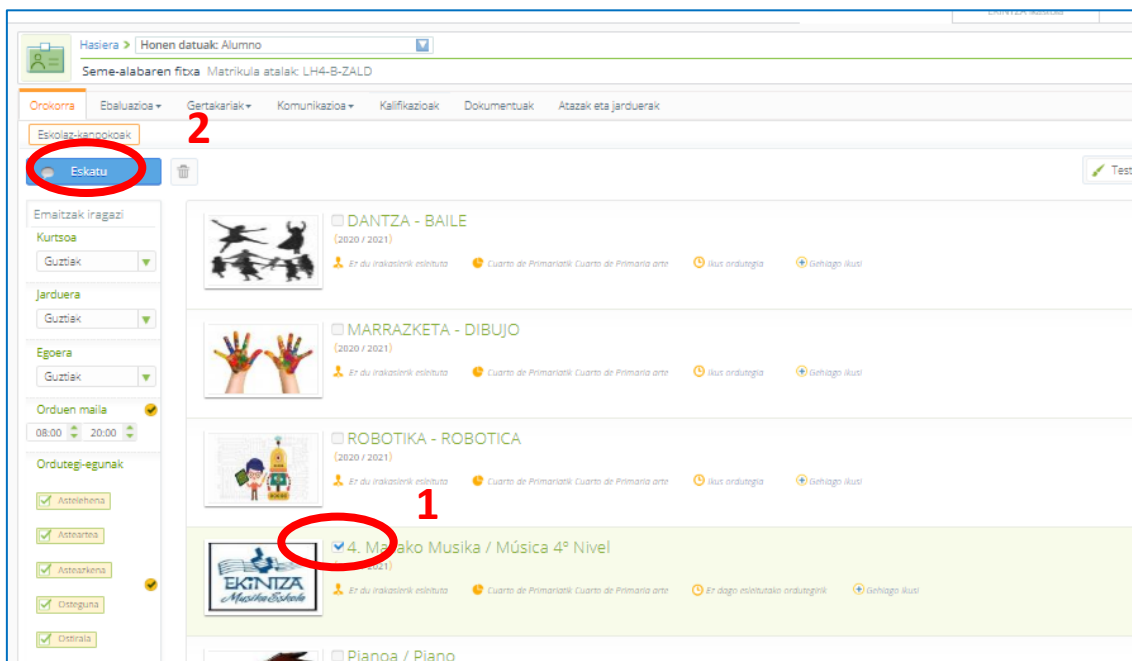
EKINTZA

Hasiera > Honen datuak: Alumno

Seme-alabaren fitxa Matrikula atalak: LH4-B-ZALD

Orokorra Ebaluazioa Gertakariak Komunikazioa Kalifikazioak Dokumentuak Atazak eta jarduerak

Eskolaz-kanpokoak

2

Eskatu

Test

Emaitzak iragazi

Kurtsoa
Guztiak

Jarduera
Guztiak

Egoera
Guztiak

Orduen maila
08:00 20:00

Ordutegi-egunak

Astelehena

Asteartea

Asteazkena

Osteguna

Ostirala

DANTZA - BAILE
(2020 / 2021)
Ez du irakaslerik esleituta Cuarto de Primariatik Cuarto de Primaria arte Ikus ordutegia Gehiago ikusi

MARRAZKETA - DIBUJO
(2020 / 2021)
Ez du irakaslerik esleituta Cuarto de Primariatik Cuarto de Primaria arte Ikus ordutegia Gehiago ikusi

ROBOTIKA - ROBOTICA
(2020 / 2021)
Ez du irakaslerik esleituta Cuarto de Primariatik Cuarto de Primaria arte Ikus ordutegia Gehiago ikusi

1

4. M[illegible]ako Musika / Música 4º Nivel
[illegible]021)
Ez du irakaslerik esleituta Cuarto de Primariatik Cuarto de Primaria arte Ez dago esleitutako ordutegirik Gehiago ikusi

EKINTZA Musika Eskola

Pianoa / Piano